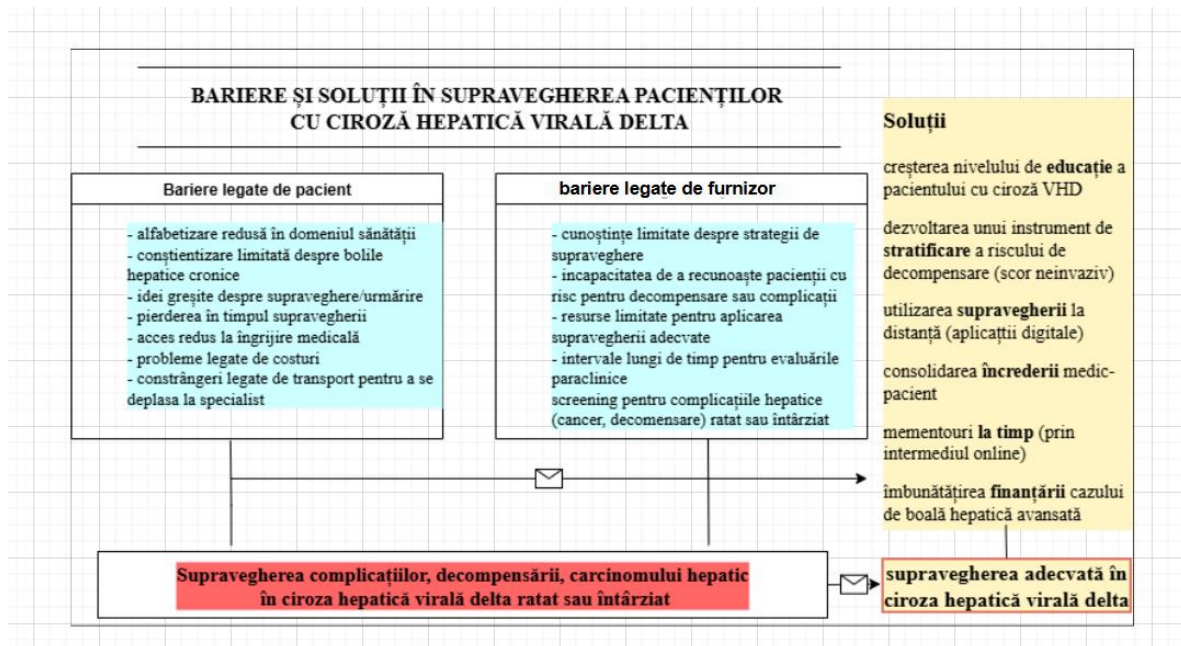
BARIERE ȘI SOLUȚII ÎN SUPRAVEGHEREA PACIENȚILOR CU CIROZĂ HEPATICĂ VIRALĂ DELTA

Bariere legate de pacient

- alfabetizare redusă în domeniul sănătății
- conștientizare limitată despre bolile hepatice cronice
- idei greșite despre supraveghere/urmărire
- pierderea în timpul supravegherii
- acces redus la îngrijire medicală
- probleme legate de costuri
- constrângeri legate de transport pentru a se deplasa la specialist

bariere legate de furnizor

- cunoștințe limitate despre strategii de supraveghere
- incapacitatea de a recunoaște pacienții cu risc pentru decompensare sau complicații
- resurse limitate pentru aplicarea supravegherii adecvate
- intervale lungi de timp pentru evaluările paraclinice
screening pentru complicațiile hepatice (cancer, decomensare) ratat sau întârziat

Soluții

creșterea nivelului de educație a pacientului cu ciroză VHD

dezvoltarea unui instrument de stratificare a riscului de decompensare (scor neinvaziv)

utilizarea supravegherii la distanță (aplicațtii digitale)

consolidarea încrederii medic-pacient

mementouri la timp (prin intermediul online)

îmbunătățirea finanțării cazului de boală hepatică avansată

Supravegherea complicațiilor, decompensării, carcinomului hepatic în ciroza hepatică virală delta ratat sau întârziat

supravegherea adecvată în ciroza hepatică virală delta